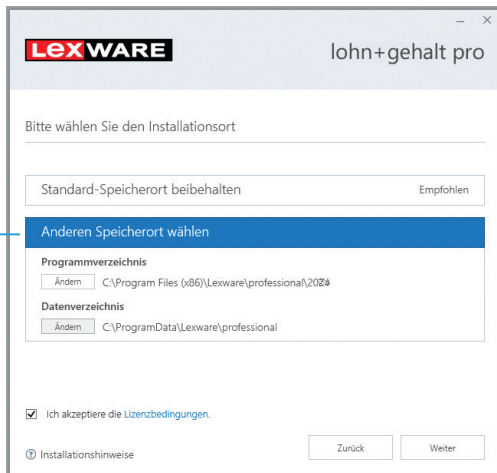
LEXWARE

lohn+gehalt pro

Bitte wählen Sie den Installationsort

Standard-Speicherort beibehalten

Empfohlen

Anderen Speicherort wählen

Programmverzeichnis

Ändern

C:\Program Files (x86)\Lexware\professional\202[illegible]

Datenverzeichnis

Ändern

C:\ProgramData\Lexware\professional

Ich akzeptiere die Lizenzbedingungen.

Installationshinweise

Zurück

Weiter